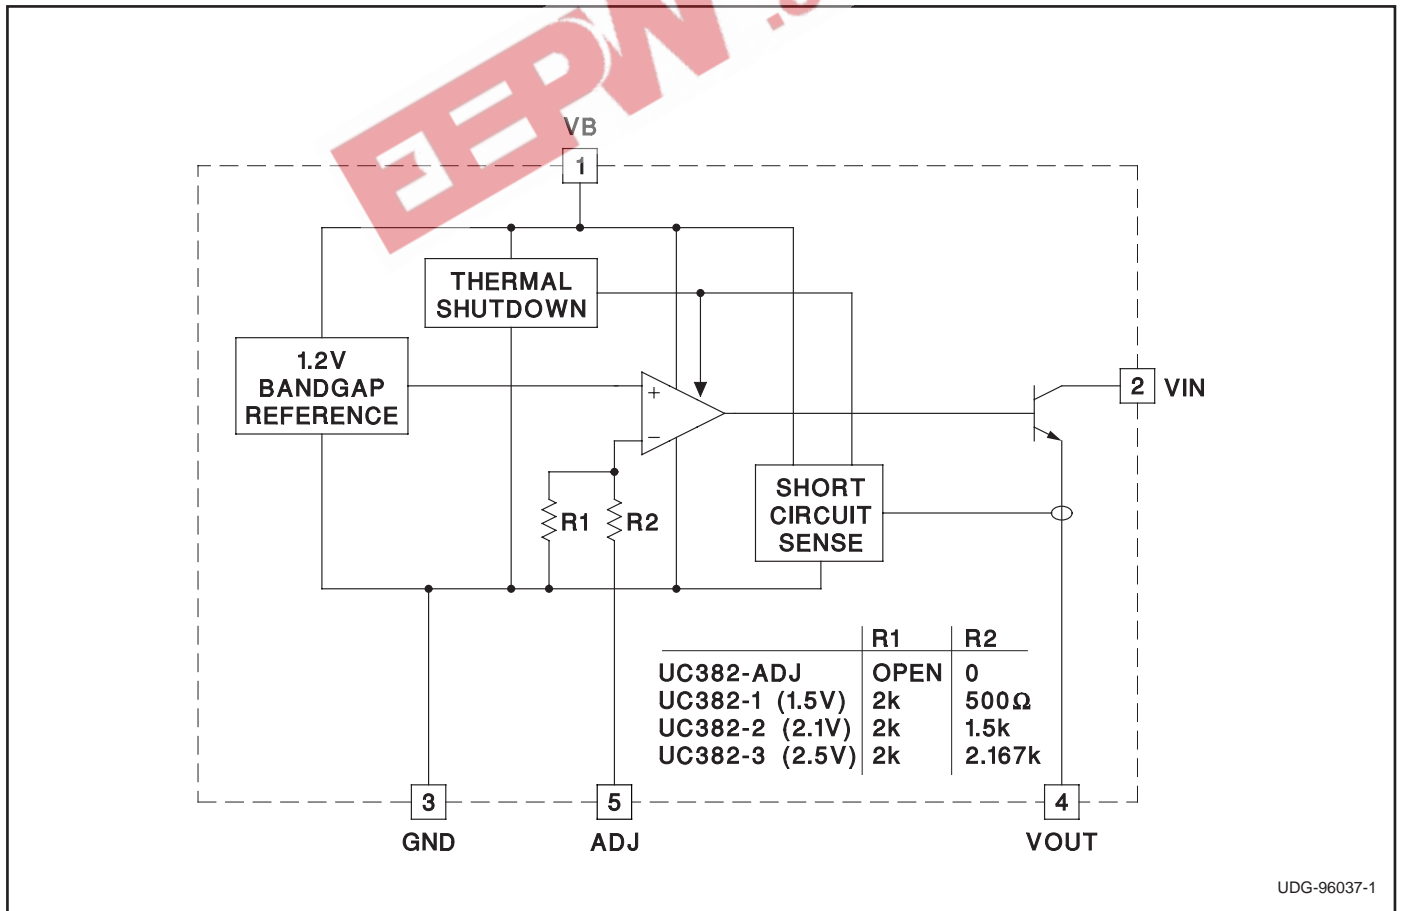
EEPW

VB

1

THERMAL SHUTDOWN

1.2V BANDGAP REFERENCE

+

−

2 VIN

SHORT CIRCUIT SENSE

R1

R2

| | R1 | R2 |
|---|---|---|
| UC382-ADJ | OPEN | 0 |
| UC382-1 (1.5V) | 2k | 500Ω |
| UC382-2 (2.1V) | 2k | 1.5k |
| UC382-3 (2.5V) | 2k | 2.167k |

3
GND

5
ADJ

4
VOUT

UDG-96037-1